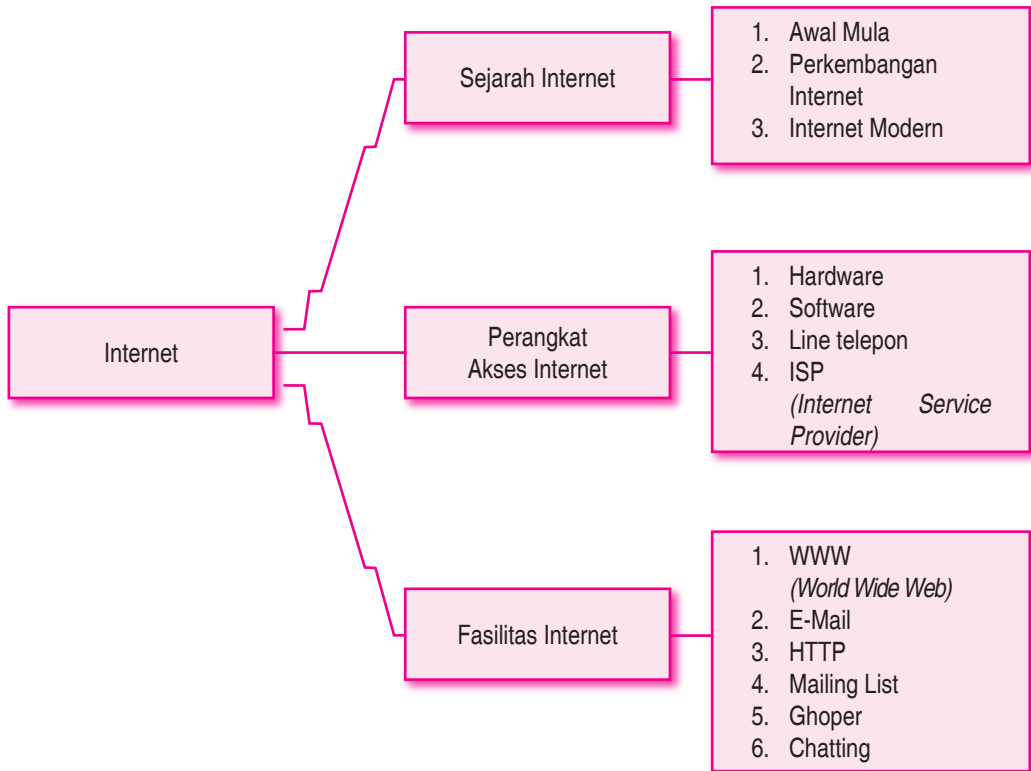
Internet

Sejarah Internet

1. Awal Mula
2. Perkembangan Internet
3. Internet Modern

Perangkat Akses Internet

1. Hardware
2. Software
3. Line telepon
4. ISP *(Internet Service Provider)*

Fasilitas Internet

1. WWW *(World Wide Web)*
2. E-Mail
3. HTTP
4. Mailing List
5. Ghoper
6. Chatting